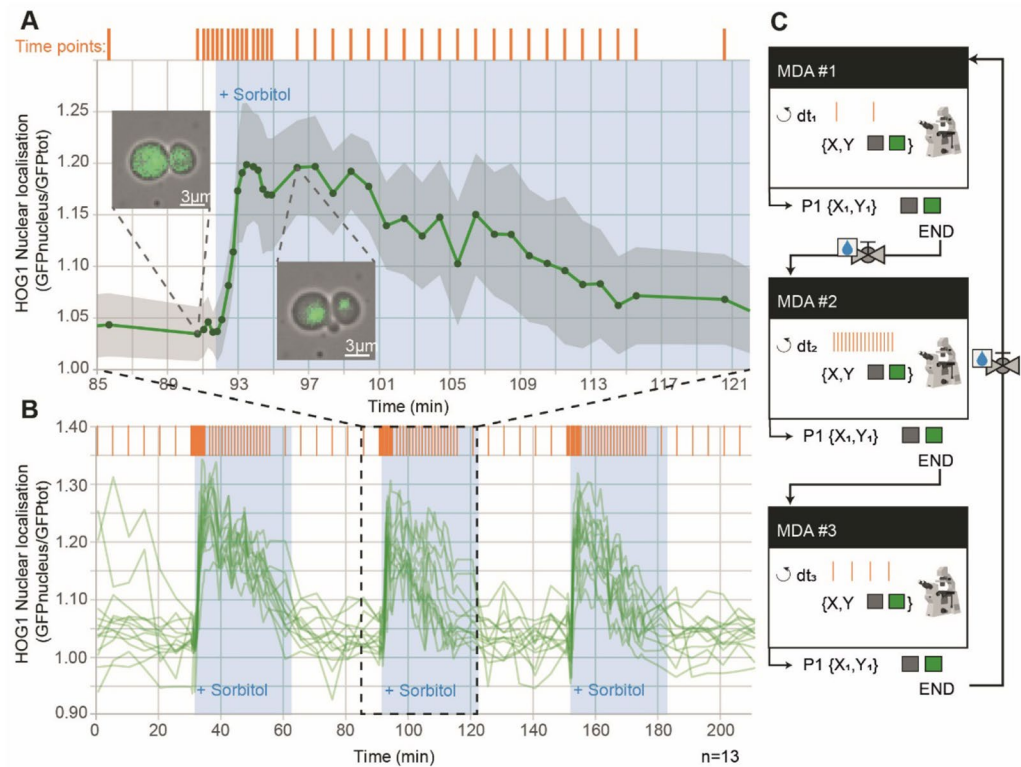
A

Time points:

+ Sorbitol

HOG1 Nuclear localisation (GFPnucleus/GFPtot)

1.25
1.20
1.15
1.10
1.05
1.00

3μm

3μm

85 89 93 97 101 105 109 113 117 121

Time (min)

B

HOG1 Nuclear localisation (GFPnucleus/GFPtot)

1.40
1.30
1.20
1.10
1.00
0.90

+ Sorbitol

+ Sorbitol

+ Sorbitol

0 20 40 60 80 100 120 140 160 180 200

Time (min)

n=13

C

MDA #1

dt₁

{X,Y }

P1 {X₁,Y₁}

END

MDA #2

dt₂

{X,Y }

P1 {X₁,Y₁}

END

MDA #3

dt₃

{X,Y }

P1 {X₁,Y₁}

END